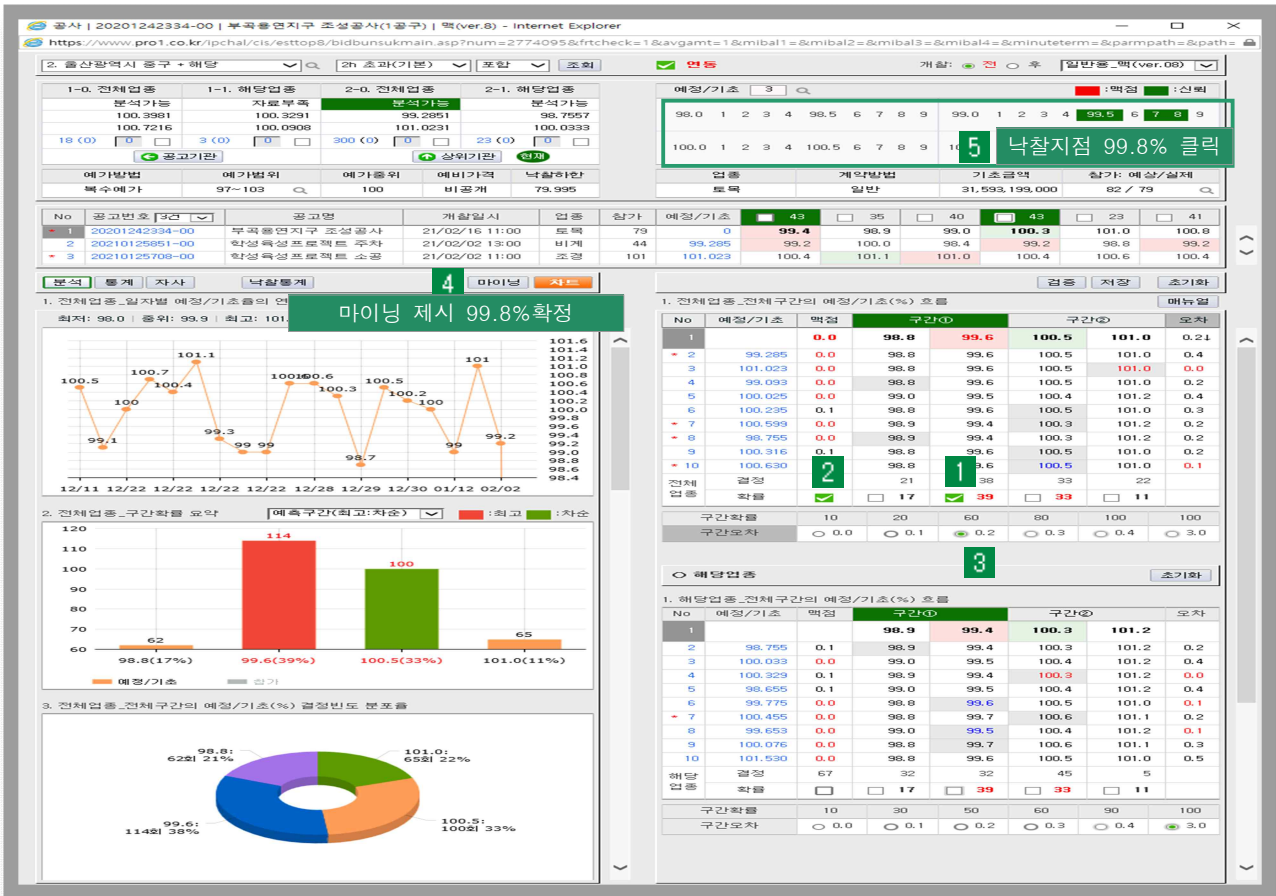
공사 | 20201242334-00 | 부곡용연지구 조성공사(1공구) | 맥(ver.8) - Internet Explorer
https://www.pro1.co.kr/ipchal/cis/esttop8/bidbunsukmain.asp?num=2774095&frtcheck=1&avgamt=1&mibal1=&mibal2=&mibal3=&mibal4=&minuteterm=&parmpath=&path=

2. 울산광역시 중구 + 해당 | 2h 초과(기본) | 포함 | 조회 | 연동 | 개찰: 전 후 | 일반용_맥(ver.08)

| 1-0. 전체업종 | 1-1. 해당업종 | 2-0. 전체업종 | 2-1. 해당업종 |
|---|---|---|---|
| 분석가능 | 자료부족 | 분석가능 | 분석가능 |
| 100.3981 | 100.3291 | 99.2851 | 98.7557 |
| 100.7216 | 100.0908 | 101.0231 | 100.0333 |
| 18 (0) 0 | 3 (0) 0 | 300 (0) 0 | 23 (0) 0 |

공고기관 | 상위기관 | 현재

| 예가방법 | 예가범위 | 예가층위 | 예비가격 | 낙찰하한 |
|---|---|---|---|---|
| 복수예가 | 97~103 | 100 | 비공개 | 79.995 |

예정/기초 3 | :맥점 | :신뢰
98.0 1 2 3 4 98.5 6 7 8 9 99.0 1 2 3 4 99.5 6 7 8 9
100.0 1 2 3 4 100.5 6 7 8 9 10
5 낙찰지점 99.8% 클릭

| 업종 | 계약방법 | 기초금액 | 참가: 예상/실제 |
|---|---|---|---|
| 토목 | 일반 | 31,593,199,000 | 82 / 79 |

| No | 공고번호 3건 | 공고명 | 개찰일시 | 업종 | 참가 | 예정/기초 | 43 | 35 | 40 | 43 | 23 | 41 |
|---|---|---|---|---|---|---|---|---|---|---|---|---|
| 1 | 20201242334-00 | 부곡용연지구 조성공사 | 21/02/16 11:00 | 토목 | 79 | 0 | 99.4 | 98.9 | 99.0 | 100.3 | 101.0 | 100.8 |
| 2 | 20210125851-00 | 학성육성프로젝트 주차 | 21/02/02 13:00 | 비계 | 44 | 99.285 | 99.2 | 100.0 | 98.4 | 99.2 | 98.8 | 99.2 |
| 3 | 20210125708-00 | 학성육성프로젝트 소공 | 21/02/02 11:00 | 조경 | 101 | 101.023 | 100.4 | 101.1 | 101.0 | 100.4 | 100.6 | 100.4 |

분석 | 통계 | 자사 | 낙찰통계 | 4 | 마이닝 | 차트
1. 전체업종_일자별 예정/기초율의 연
마이닝 제시 99.8%확정
최저: 98.0 | 중위: 99.9 | 최고: 101.

100.5 99.1 100 100.7 100.4 101.1 99.3 99 99 100.6 100.6 100.3 98.7 100.5 100.2 100 99 101 99.2
101.6 101.4 101.2 101.0 100.8 100.6 100.4 100.2 100.0 99.8 99.6 99.4 99.2 99.0 98.8 98.6 98.4
12/11 12/22 12/22 12/22 12/22 12/28 12/29 12/30 01/12 02/02

2. 전체업종_구간확률 요약 | 예측구간(최고:차순) | :최고 | :차순
120 110 100 90 80 70 60
62 114 100 65
98.8(17%) 99.6(39%) 100.5(33%) 101.0(11%)
예정/기초 | 참가

3. 전체업종_전체구간의 예정/기초(%) 결정빈도 분포율
98.8: 62회 21%
101.0: 65회 22%
99.6: 114회 38%
100.5: 100회 33%

검증 | 저장 | 초기화
1. 전체업종_전체구간의 예정/기초(%) 흐름 | 매뉴얼

| No | 예정/기초 | 맥점 | 구간① | | 구간② | | 오차 |
|---|---|---|---|---|---|---|---|
| 1 | | 0.0 | 98.8 | 99.6 | 100.5 | 101.0 | 0.2↓ |
| 2 | 99.285 | 0.0 | 98.8 | 99.6 | 100.5 | 101.0 | 0.4 |
| 3 | 101.023 | 0.0 | 98.8 | 99.6 | 100.5 | 101.0 | 0.0 |
| 4 | 99.093 | 0.0 | 98.8 | 99.6 | 100.5 | 101.0 | 0.2 |
| 5 | 100.025 | 0.0 | 99.0 | 99.5 | 100.4 | 101.2 | 0.4 |
| 6 | 100.235 | 0.1 | 98.8 | 99.6 | 100.5 | 101.2 | 0.3 |
| 7 | 100.599 | 0.0 | 98.9 | 99.4 | 100.3 | 101.2 | 0.2 |
| 8 | 98.755 | 0.0 | 98.9 | 99.4 | 100.3 | 101.2 | 0.2 |
| 9 | 100.316 | 0.0 | 98.8 | 99.6 | 100.5 | 101.0 | 0.2 |
| 10 | 100.630 | 0.0 | 98.8 | 99.6 | 100.5 | 101.0 | 0.1 |
| 전체업종 결정 | | 2 | 21 | 1 38 | 33 | 22 | |
| 확률 | | | 17 | 39 | 33 | 11 | |

| 구간확률 | 10 | 20 | 60 | 80 | 100 | 100 |
|---|---|---|---|---|---|---|
| 구간오차 | 0.0 | 0.1 | 0.2 | 0.3 | 0.4 | 3.0 |

3
해당업종 | 초기화
1. 해당업종_전체구간의 예정/기초(%) 흐름

| No | 예정/기초 | 맥점 | 구간① | | 구간② | | 오차 |
|---|---|---|---|---|---|---|---|
| 1 | | | 98.9 | 99.4 | 100.3 | 101.2 | |
| 2 | 98.755 | 0.1 | 98.9 | 99.4 | 100.3 | 101.2 | 0.2 |
| 3 | 100.033 | 0.0 | 99.0 | 99.5 | 100.4 | 101.2 | 0.4 |
| 4 | 100.329 | 0.1 | 98.9 | 99.4 | 100.3 | 101.2 | 0.0 |
| 5 | 98.655 | 0.1 | 99.0 | 99.5 | 100.4 | 101.2 | 0.4 |
| 6 | 99.775 | 0.0 | 98.8 | 99.6 | 100.5 | 101.0 | 0.1 |
| 7 | 100.455 | 0.0 | 98.8 | 99.7 | 100.6 | 101.1 | 0.2 |
| 8 | 99.653 | 0.0 | 99.0 | 99.5 | 100.4 | 101.2 | 0.1 |
| 9 | 100.076 | 0.0 | 98.8 | 99.7 | 100.6 | 101.1 | 0.3 |
| 10 | 101.530 | 0.0 | 98.8 | 99.6 | 100.5 | 101.0 | 0.5 |
| 해당업종 결정 | | 67 | 32 | 32 | 45 | 5 | |
| 확률 | | | 17 | 39 | 33 | 11 | |

| 구간확률 | 10 | 30 | 50 | 60 | 90 | 100 |
|---|---|---|---|---|---|---|
| 구간오차 | 0.0 | 0.1 | 0.2 | 0.3 | 0.4 | 3.0 |